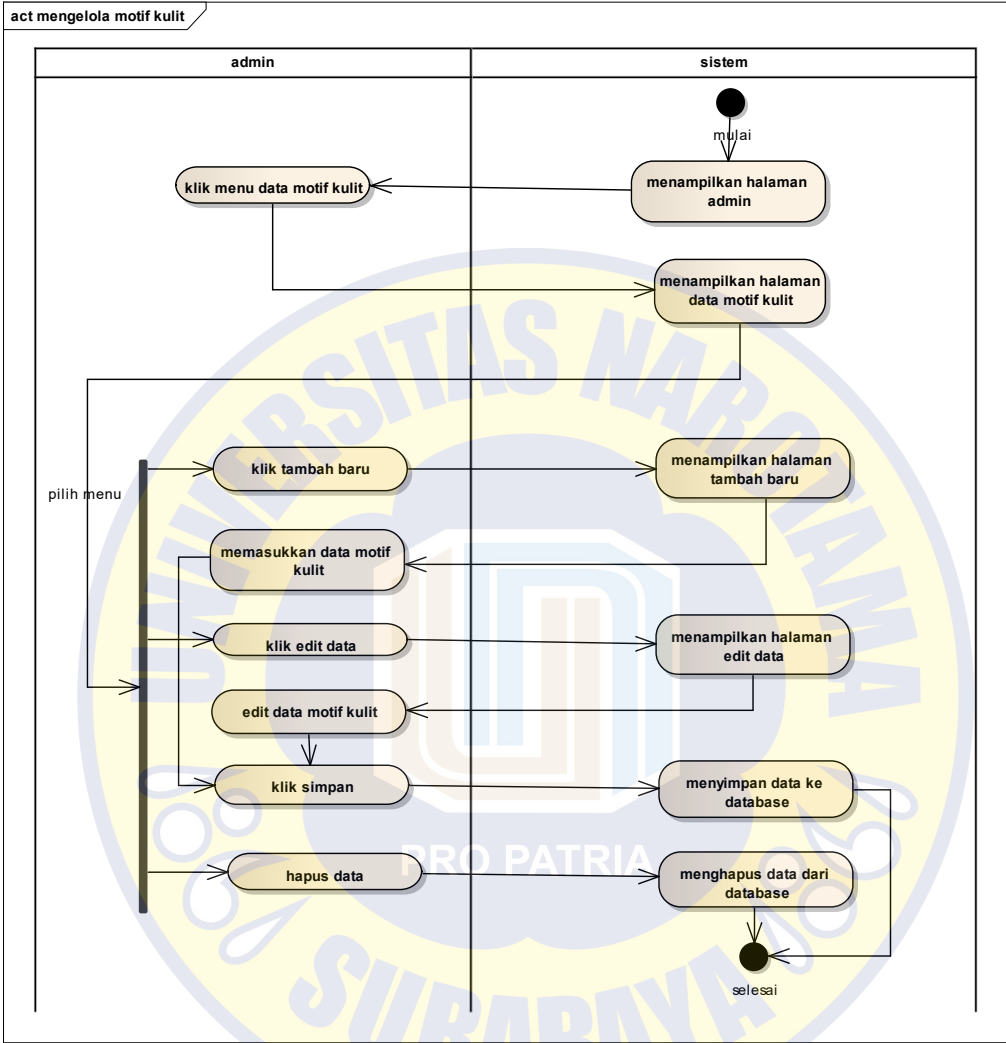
act mengelola motif kulit

admin

sistem

mulai

klik menu data motif kulit

menampilkan halaman admin

menampilkan halaman data motif kulit

pilih menu

klik tambah baru

menampilkan halaman tambah baru

memasukkan data motif kulit

klik edit data

menampilkan halaman edit data

edit data motif kulit

klik simpan

menyimpan data ke database

hapus data

menghapus data dari database

selesai

UNIVERSITAS NAROTAMA

PRO PATRIA

SURABAYA